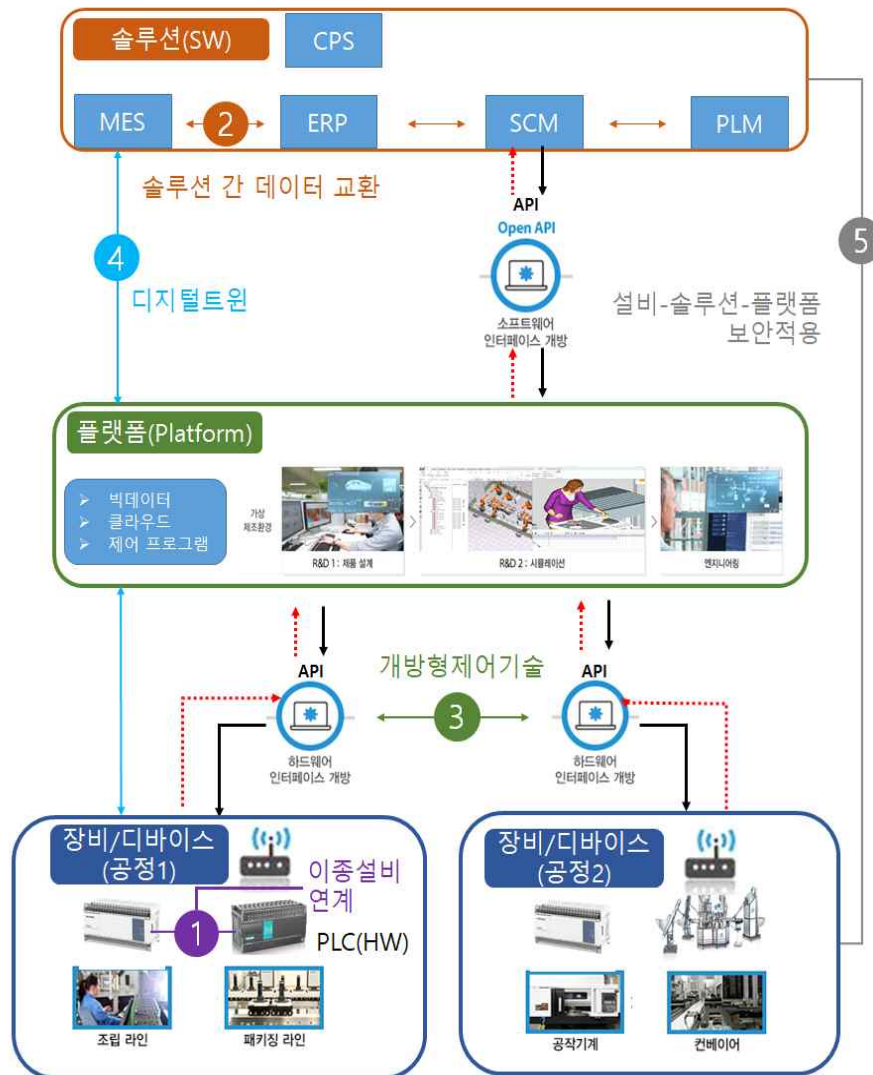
솔루션(SW)

CPS

MES

2

ERP

SCM

PLM

솔루션 간 데이터 교환

API

Open API

소프트웨어 인터페이스 개방

4

디지털트윈

5

설비-솔루션-플랫폼 보안적용

플랫폼(Platform)

빅데이터
클라우드
제어 프로그램

가상 제조환경

R&D 1 : 제품 설계

R&D 2 : 시뮬레이션

엔지니어링

API

개방형제어기술

API

3

하드웨어 인터페이스 개방

하드웨어 인터페이스 개방

장비/디바이스 (공정1)

이종설비 연계

1

PLC(HW)

조립 라인

패키징 라인

장비/디바이스 (공정2)

공작기계

컨베이어